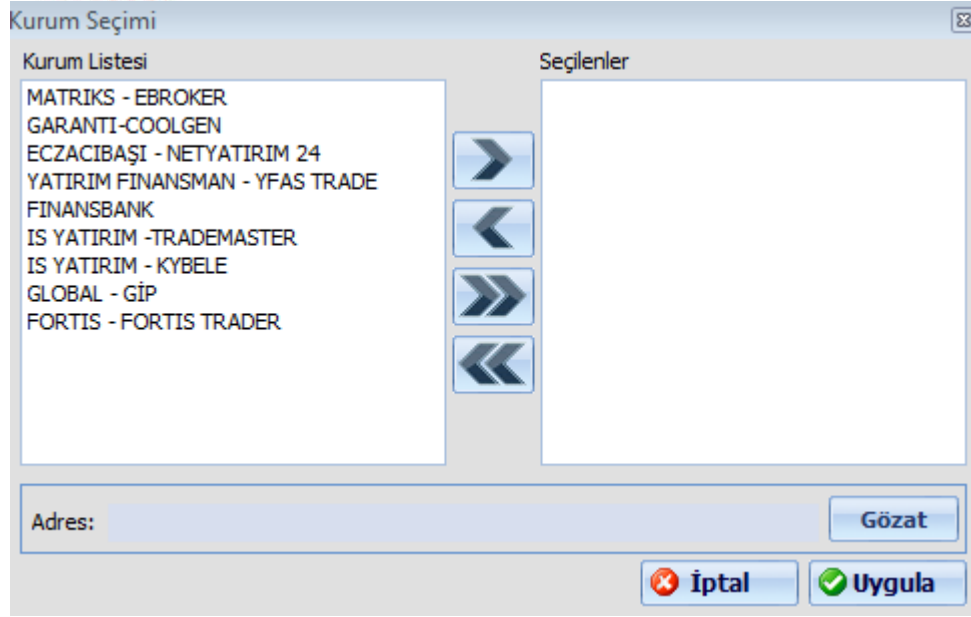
Kurum Seçimi

Kurum Listesi

MATRIKS - EBROKER
GARANTI-COOLGEN
ECZACIBAŞI - NETYATIRIM 24
YATIRIM FINANSMAN - YFAS TRADE
FINANSBANK
IS YATIRIM -TRADEMASTER
IS YATIRIM - KYBELE
GLOBAL - GİP
FORTIS - FORTIS TRADER

Seçilenler

Adres:

Gözat

İptal

Uygula